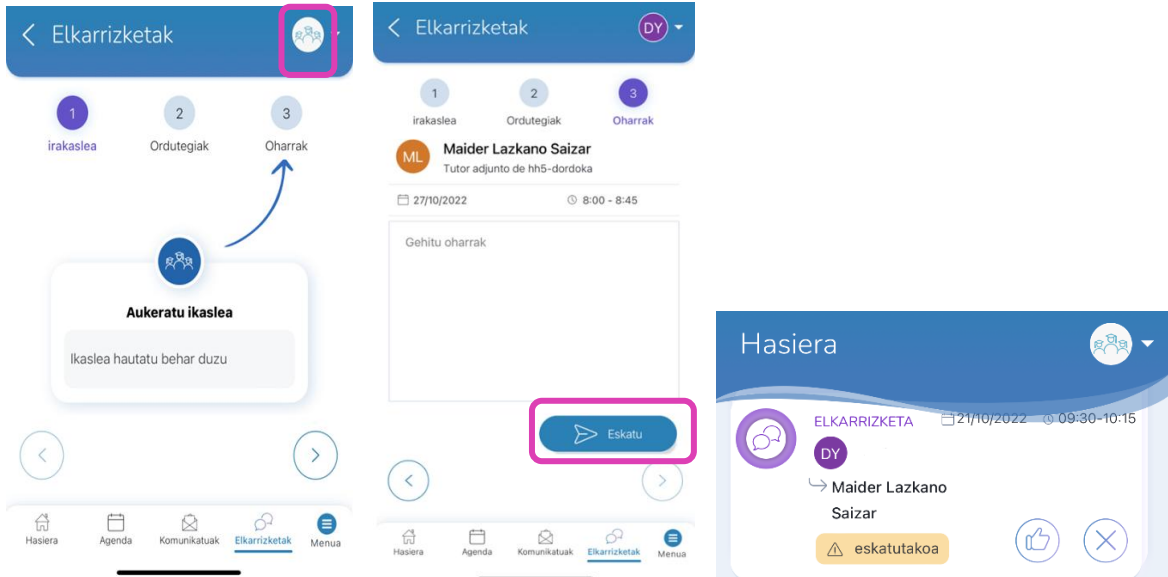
Elkarrizketak

1 irakaslea
2 Ordutegiak
3 Oharrak

Aukeratu ikaslea

Ikaslea hautatu behar duzu

Hasiera
Agenda
Komunikatuak
Elkarrizketak
Menua

Elkarrizketak
DY

1 irakaslea
2 Ordutegiak
3 Oharrak

ML
Maider Lazkano Saizar
Tutor adjunto de hh5-dordoka

27/10/2022
8:00 - 8:45

Gehitu oharrak

Eskatu

Hasiera
Agenda
Komunikatuak
Elkarrizketak
Menua

Hasiera

ELKARRIZKETA
21/10/2022
09:30-10:15
DY
Maider Lazkano Saizar
eskatutakoa